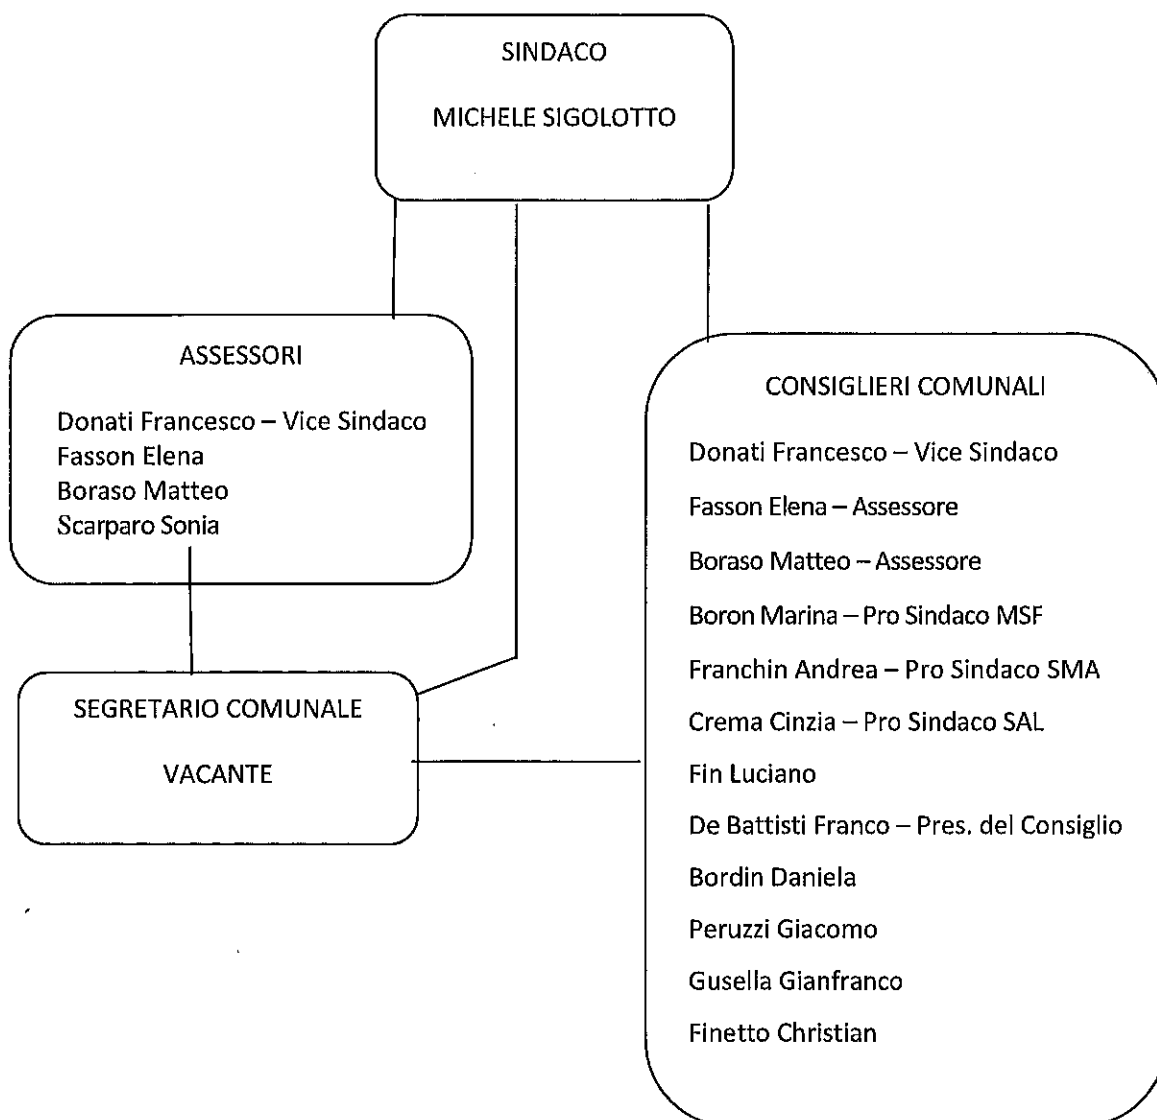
SINDACO

MICHELE SIGOLOTTO

ASSESSORI

Donati Francesco – Vice Sindaco
Fasson Elena
Boraso Matteo
Scarparo Sonia

SEGRETARIO COMUNALE

VACANTE

CONSIGLIERI COMUNALI

Donati Francesco – Vice Sindaco

Fasson Elena – Assessore

Boraso Matteo – Assessore

Boron Marina – Pro Sindaco MSF

Franchin Andrea – Pro Sindaco SMA

Crema Cinzia – Pro Sindaco SAL

Fin Luciano

De Battisti Franco – Pres. del Consiglio

Bordin Daniela

Peruzzi Giacomo

Gusella Gianfranco

Finetto Christian